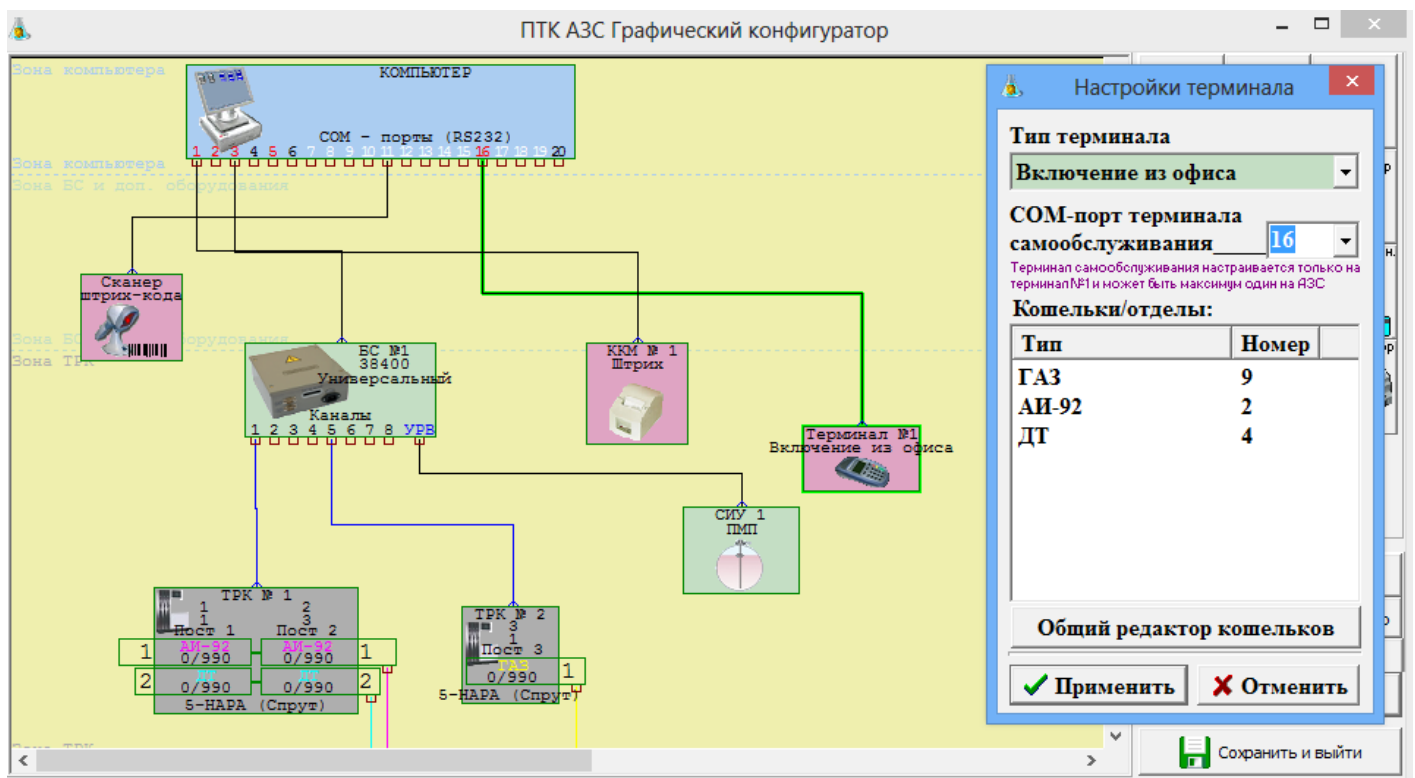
ПТК АЗС Графический конфигуратор

Зона компьютера

КОМПЬЮТЕР

COM - порты (RS232)

1 2 3 4 5 6 7 8 9 10 11 12 13 14 15 16 17 18 19 20

Зона компьютера
Зона БС и доп. оборудования

Сканер штрих-кода

Зона БС и доп. оборудования
Зона ТРК

БС №1
38400
Универсальный
Каналы
1 2 3 4 5 6 7 8 УРВ

ККМ № 1
Штрих

Терминал №1
Включение из офиса

СИУ 1
ПМП

ТРК № 1
1 2
1 3
Пост 1 Пост 2
1 АИ-92 0/990 АИ-92 0/990 1
2 ДТ 0/990 ДТ 0/990 2
5-НАРА (Спрут)

ТРК № 2
3
1
Пост 3
ГАЗ
0/990 1
5-НАРА (Спрут)

Зона ТРК

Настройки терминала

Тип терминала
Включение из офиса

COM-порт терминала самообслуживания 16

Терминал самообслуживания настраивается только на терминал№1 и может быть максимум один на АЗС

Кошельки/отделы:

| Тип | Номер |
|---|---|
| ГАЗ | 9 |
| АИ-92 | 2 |
| ДТ | 4 |

Общий редактор кошельков

Применить
Отменить

Сохранить и выйти